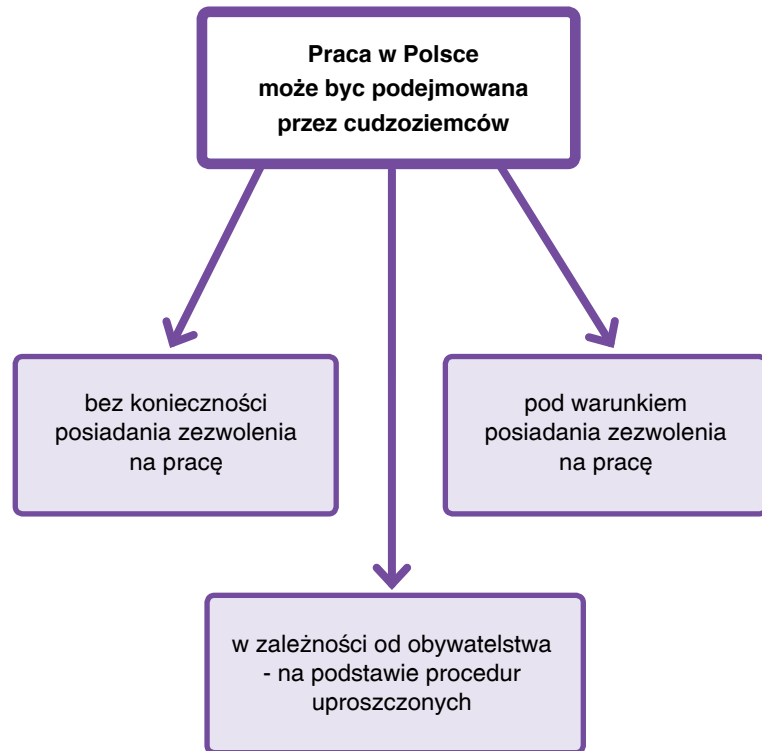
Praca w Polsce
może byc podejmowana
przez cudzoziemców

bez konieczności
posiadania zezwolenia
na pracę

pod warunkiem
posiadania zezwolenia
na pracę

w zależności od obywatelstwa
- na podstawie procedur
uproszczonych